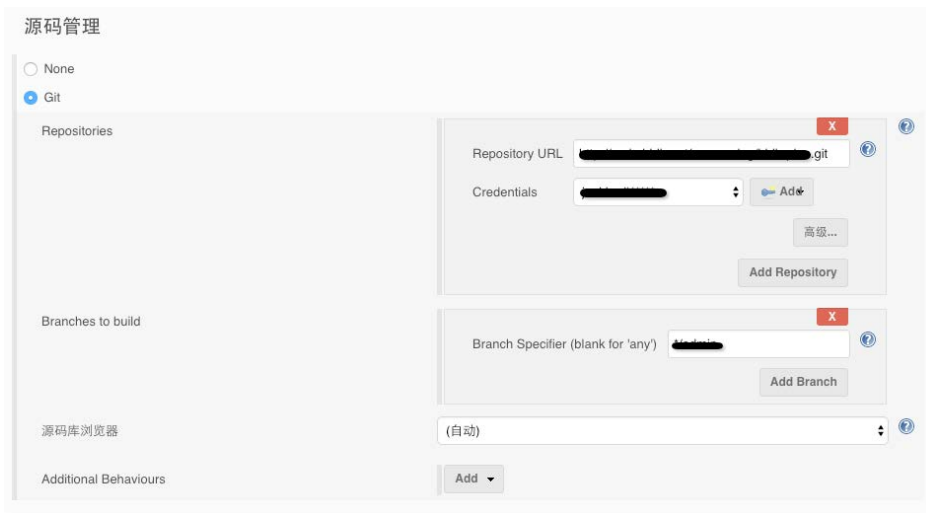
源码管理

None

Git

Repositories

X

Repository URL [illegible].git

Credentials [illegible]

Add

高级...

Add Repository

Branches to build

X

Branch Specifier (blank for 'any') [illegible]

Add Branch

源码库浏览器

(自动)

Additional Behaviours

Add